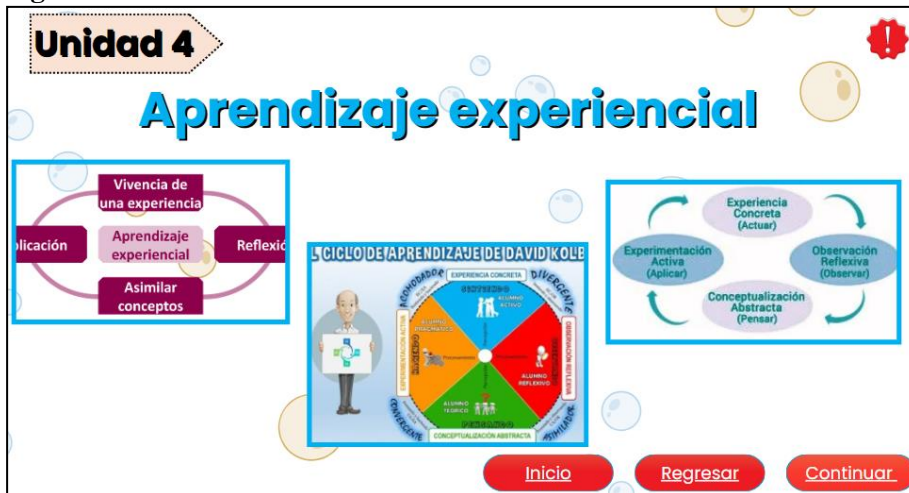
Unidad 4

Aprendizaje experiencial

Vivencia de una experiencia

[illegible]plicación

Aprendizaje experiencial

Reflexió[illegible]

Asimilar conceptos

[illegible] CICLO DE APRENDIZAJE DE DAVID KOLB

EXPERIENCIA CONCRETA

ACOMODADOR

DIVERGENTE

ALUMNO ACTIVO

ALUMNO PRAGMÁTICO

ALUMNO REFLEXIVO

ALUMNO TEÓRICO

EXPERIMENTACIÓN ACTIVA

OBSERVACIÓN REFLEXIVA

CONVERGENTE

ASIMILADOR

CONCEPTUALIZACIÓN ABSTRACTA

Experiencia Concreta (Actuar)

Experimentación Activa (Aplicar)

Observación Reflexiva (Observar)

Conceptualización Abstracta (Pensar)

Inicio

Regresar

Continuar